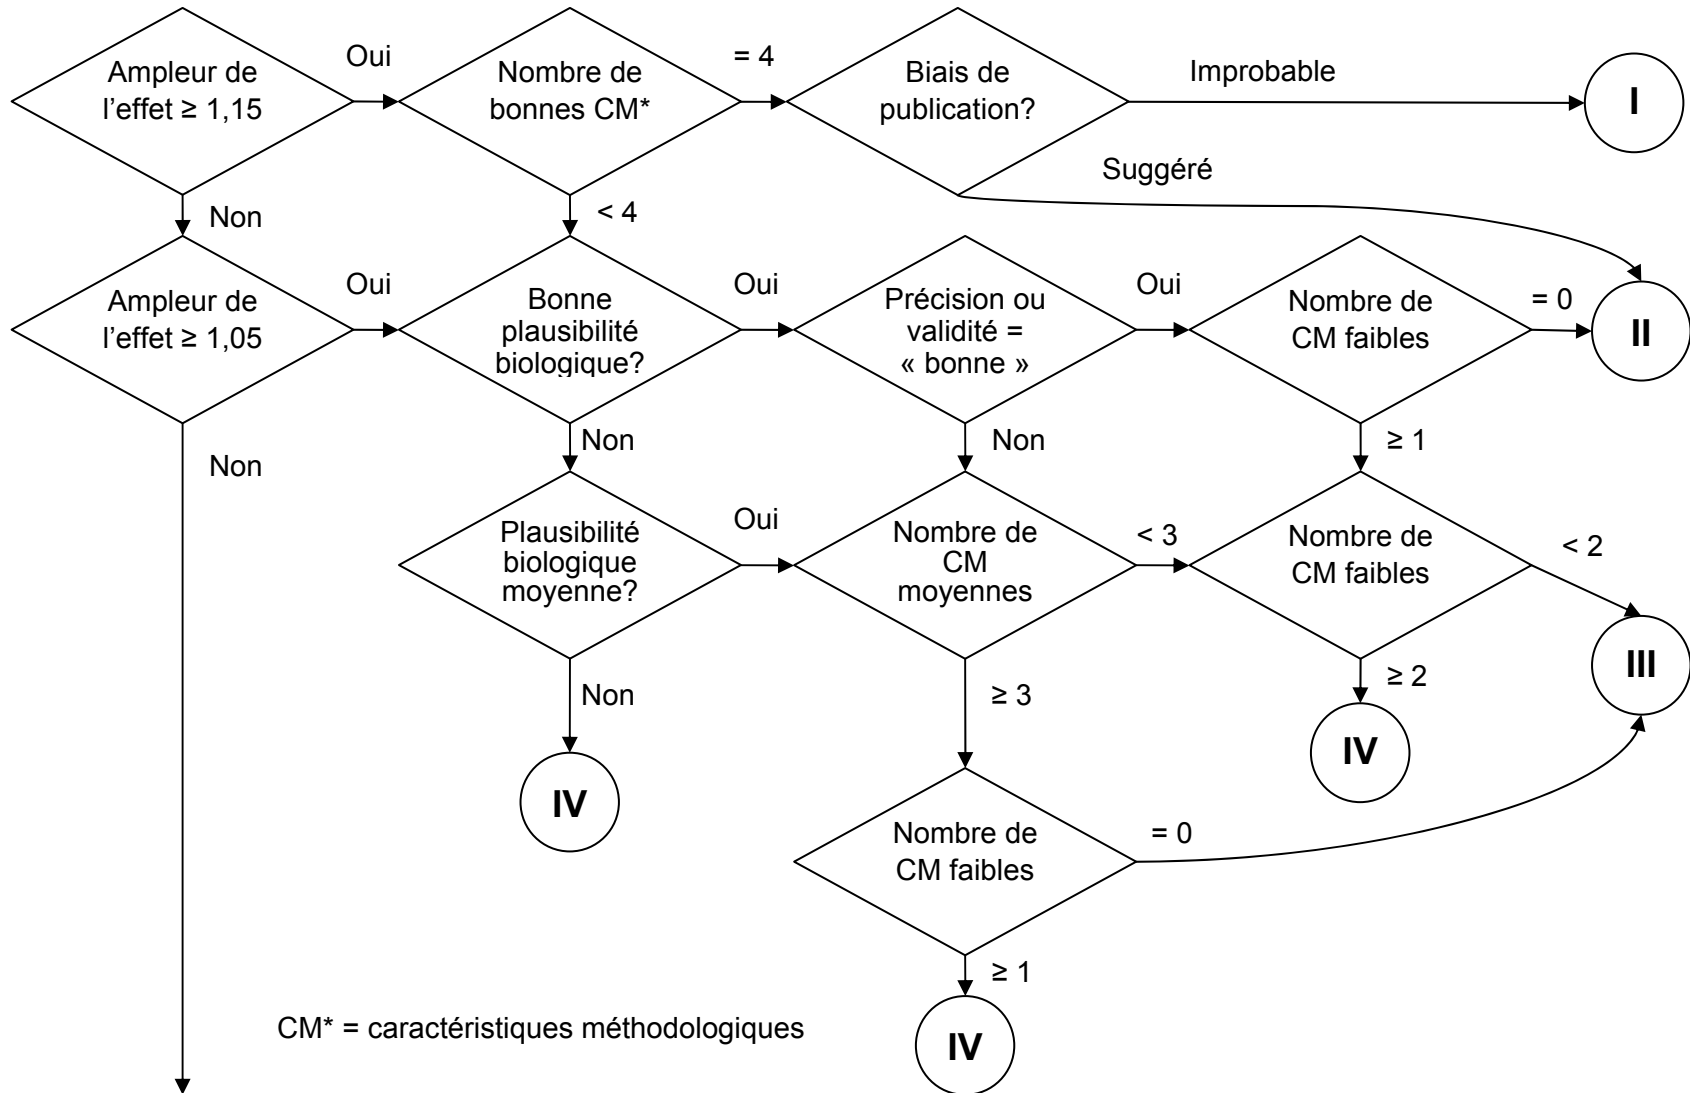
Ampleur de l'effet ≥ 1,15

Oui

Nombre de bonnes CM*

= 4

Biais de publication?

Improbable

I

Suggéré

Non

< 4

Ampleur de l'effet ≥ 1,05

Oui

Bonne plausibilité biologique?

Oui

Précision ou validité = « bonne »

Oui

Nombre de CM faibles

= 0

II

Non

Non

Non

≥ 1

Plausibilité biologique moyenne?

Oui

Nombre de CM moyennes

< 3

Nombre de CM faibles

< 2

III

Non

≥ 3

≥ 2

IV

IV

Nombre de CM faibles

= 0

≥ 1

CM* = caractéristiques méthodologiques

IV